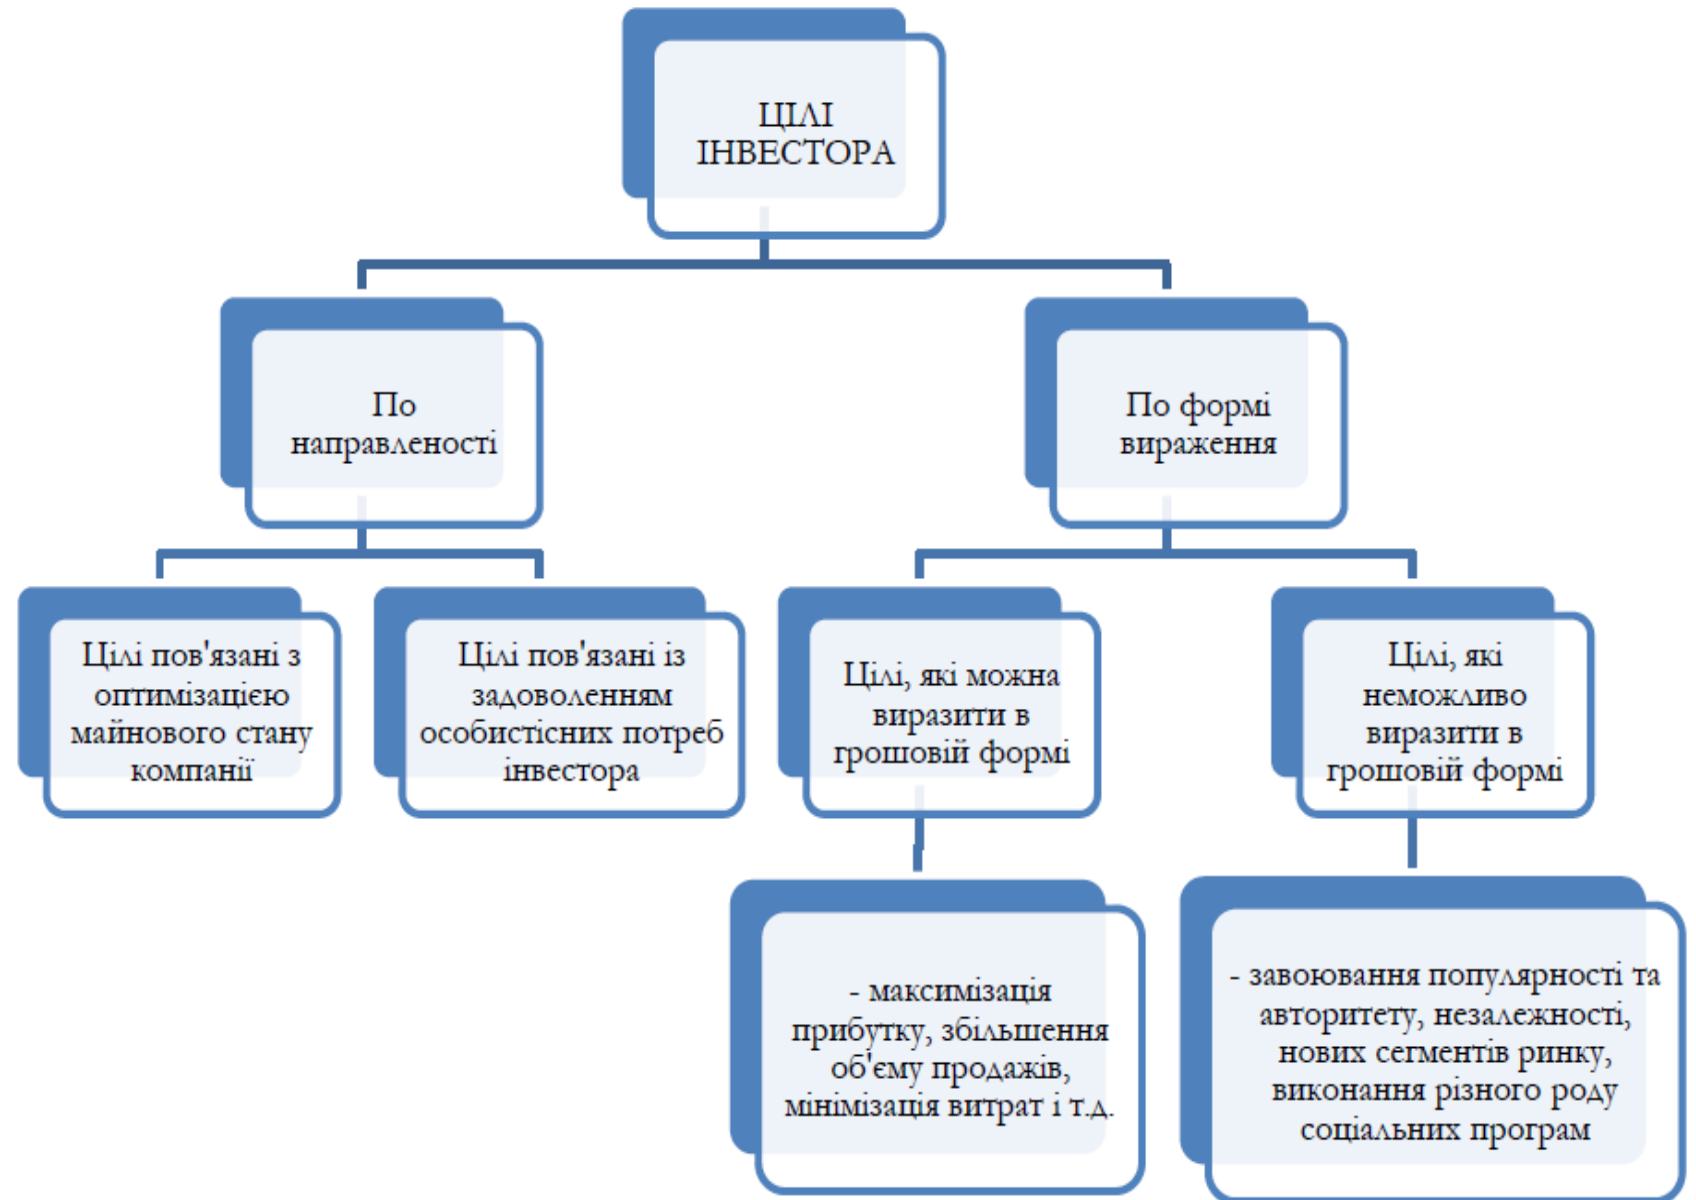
ЦІЛІ ІНВЕСТОРА

По направленості

По формі вираження

Цілі пов'язані з оптимізацією майнового стану компанії

Цілі пов'язані із задоволенням особистісних потреб інвестора

Цілі, які можна виразити в грошовій формі

Цілі, які неможливо виразити в грошовій формі

- максимізація прибутку, збільшення об'єму продажів, мінімізація витрат і т.д.

- завоювання популярності та авторитету, незалежності, нових сегментів ринку, виконання різного роду соціальних програм